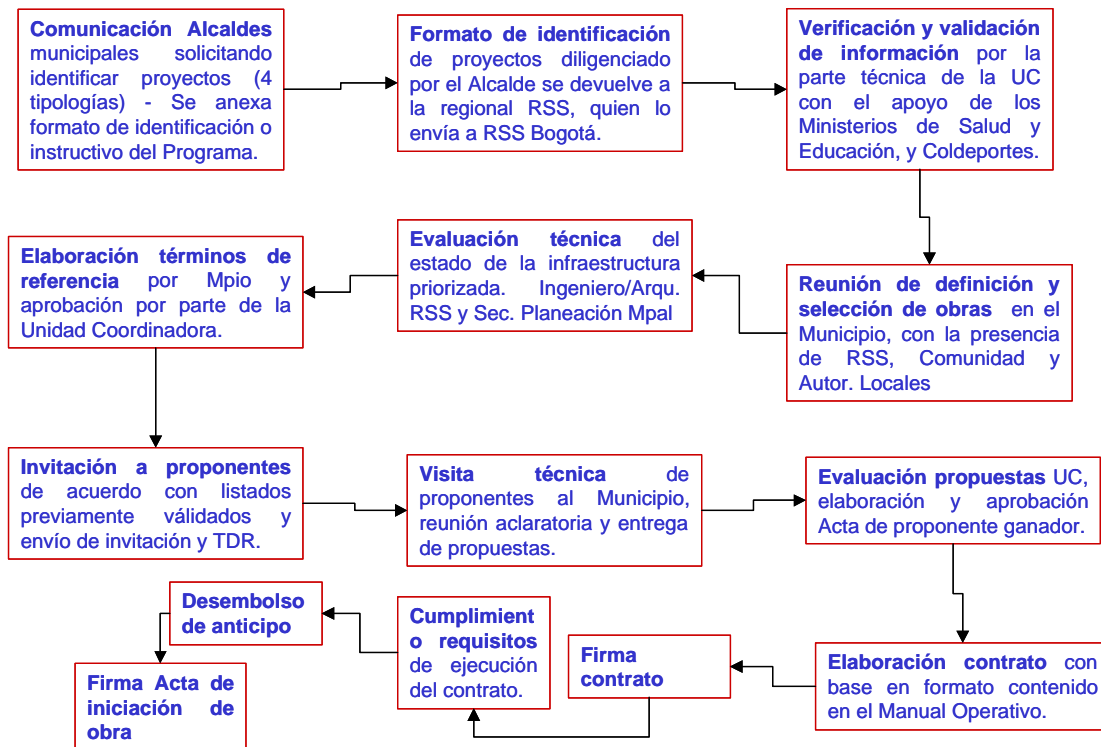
**Comunicación Alcaldes** municipales solicitando identificar proyectos (4 tipologías) - Se anexa formato de identificación o instructivo del Programa.

**Formato de identificación** de proyectos diligenciado por el Alcalde se devuelve a la regional RSS, quien lo envía a RSS Bogotá.

**Verificación y validación de información** por la parte técnica de la UC con el apoyo de los Ministerios de Salud y Educación, y Coldeportes.

**Reunión de definición y selección de obras** en el Municipio, con la presencia de RSS, Comunidad y Autor. Locales

**Evaluación técnica** del estado de la infraestructura priorizada. Ingeniero/Arq. RSS y Sec. Planeación Mpal

**Elaboración términos de referencia** por Mpio y aprobación por parte de la Unidad Coordinadora.

**Invitación a proponentes** de acuerdo con listados previamente válidados y envío de invitación y TDR.

**Visita técnica** de proponentes al Municipio, reunión aclaratoria y entrega de propuestas.

**Evaluación propuestas** UC, elaboración y aprobación Acta de proponente ganador.

**Elaboración contrato** con base en formato contenido en el Manual Operativo.

**Firma contrato**

**Cumplimiento requisitos** de ejecución del contrato.

**Desembolso de anticipo**

**Firma Acta de iniciación de obra**